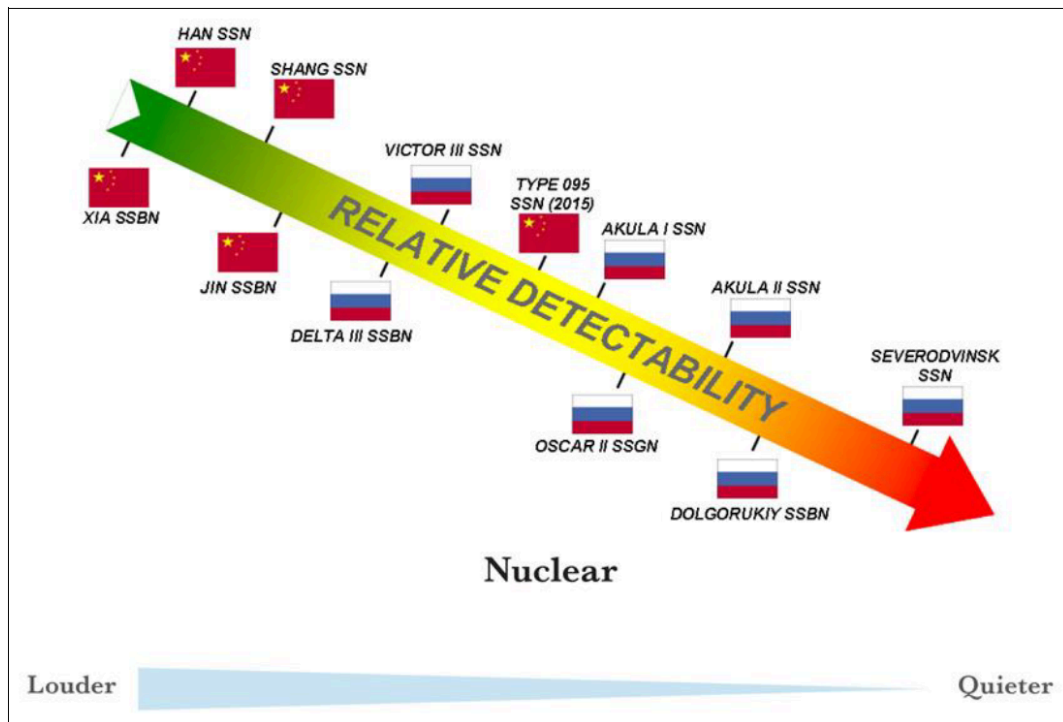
HAN SSN

SHANG SSN

XIA SSBN

VICTOR III SSN

TYPE 095 SSN (2015)

AKULA I SSN

JIN SSBN

DELTA III SSBN

RELATIVE DETECTABILITY

AKULA II SSN

SEVERODVINSK SSN

OSCAR II SSGN

DOLGORUKIY SSBN

Nuclear

Louder

Quieter